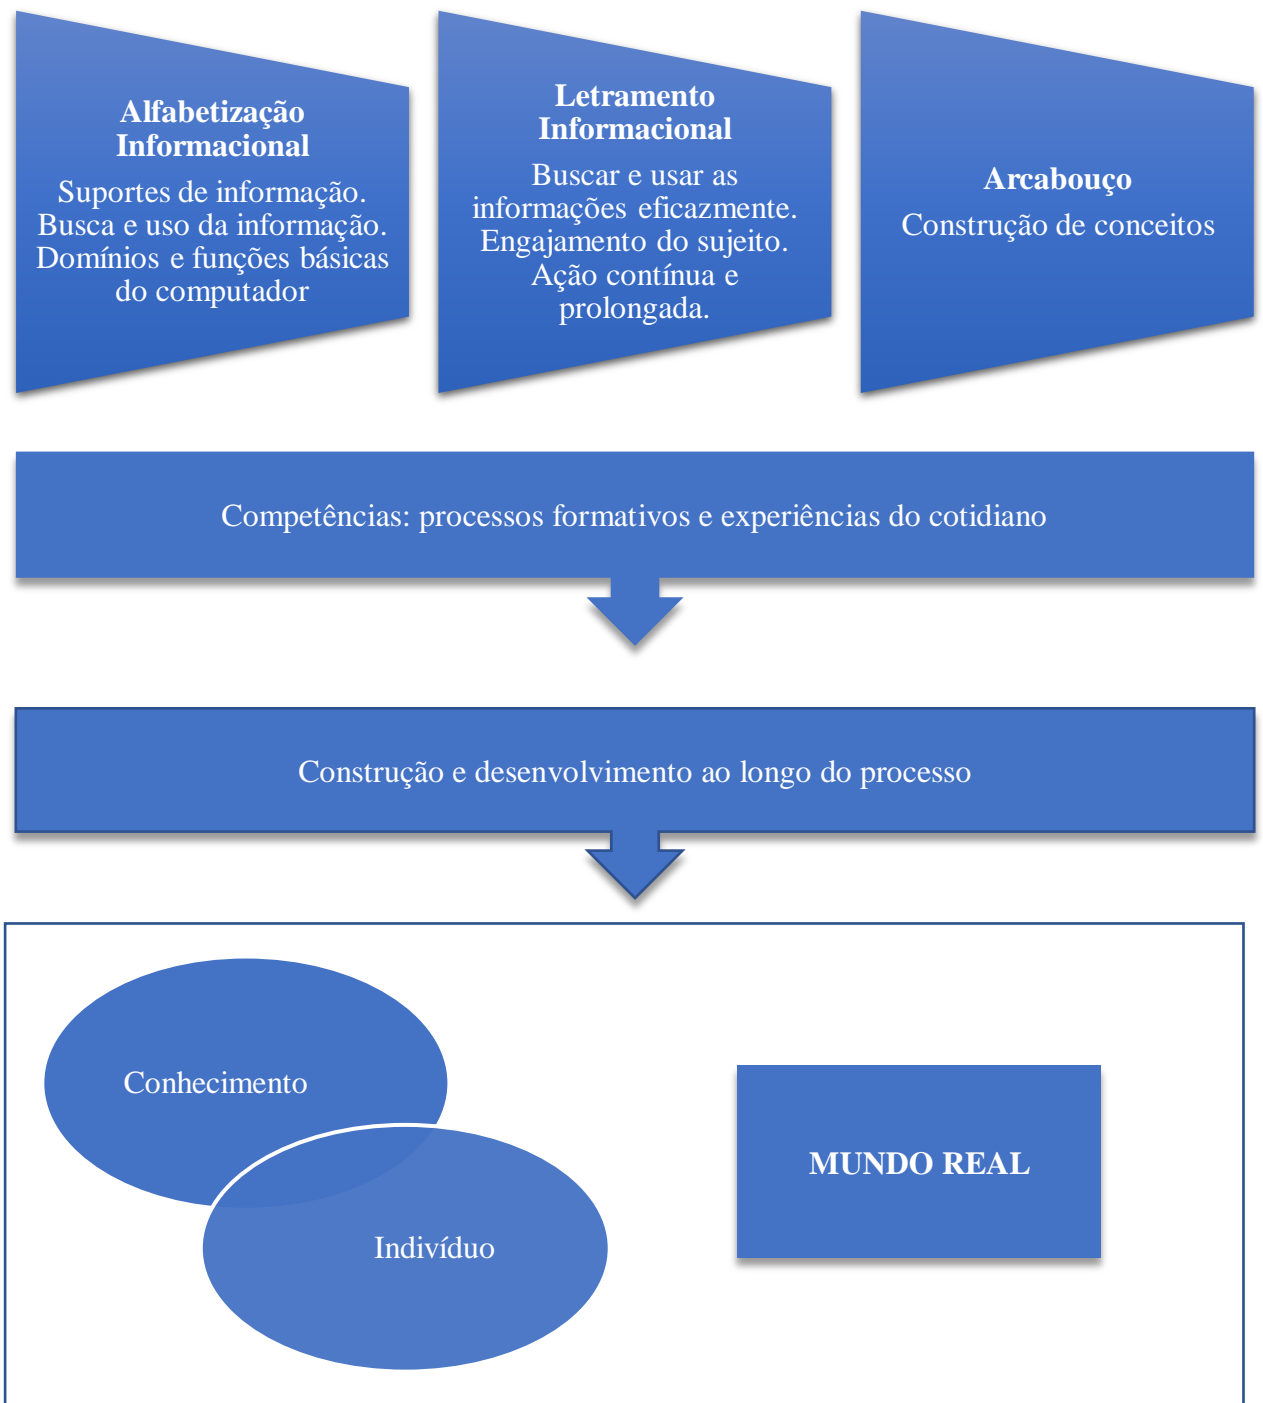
Alfabetização Informacional

Suportes de informação. Busca e uso da informação. Domínios e funções básicas do computador

Letramento Informacional

Buscar e usar as informações eficazmente. Engajamento do sujeito. Ação contínua e prolongada.

Arcabouço

Construção de conceitos

Competências: processos formativos e experiências do cotidiano

Construção e desenvolvimento ao longo do processo

Conhecimento

Indivíduo

MUNDO REAL